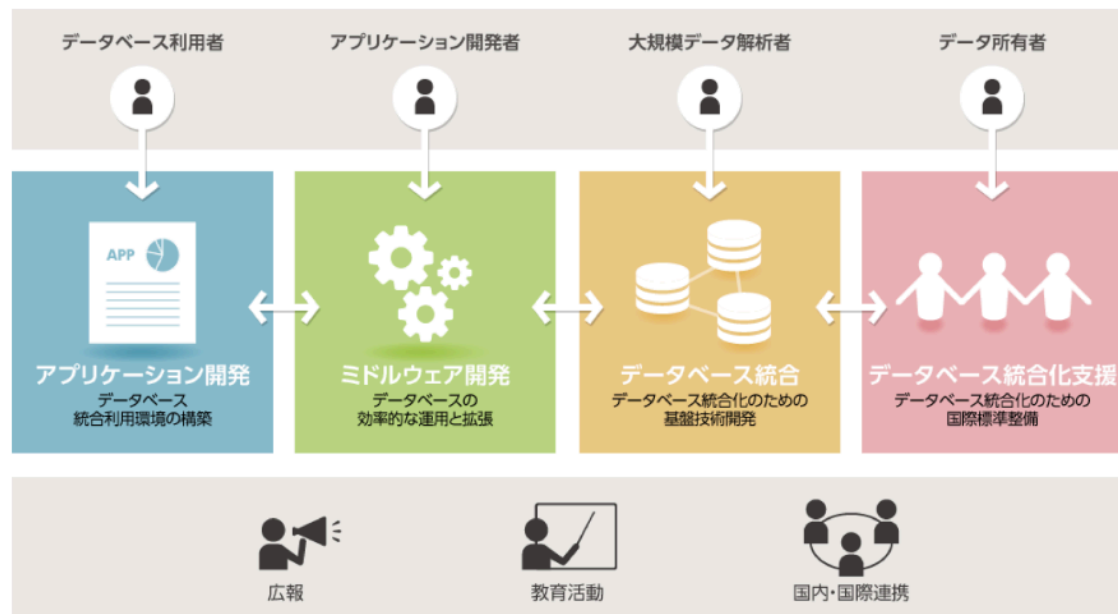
データベース利用者

アプリケーション開発者

大規模データ解析者

データ所有者

APP

アプリケーション開発
データベース
統合利用環境の構築

ミドルウェア開発
データベースの
効率的な運用と拡張

データベース統合
データベース統合化のための
基盤技術開発

データベース統合化支援
データベース統合化のための
国際標準整備

広報

教育活動

国内・国際連携